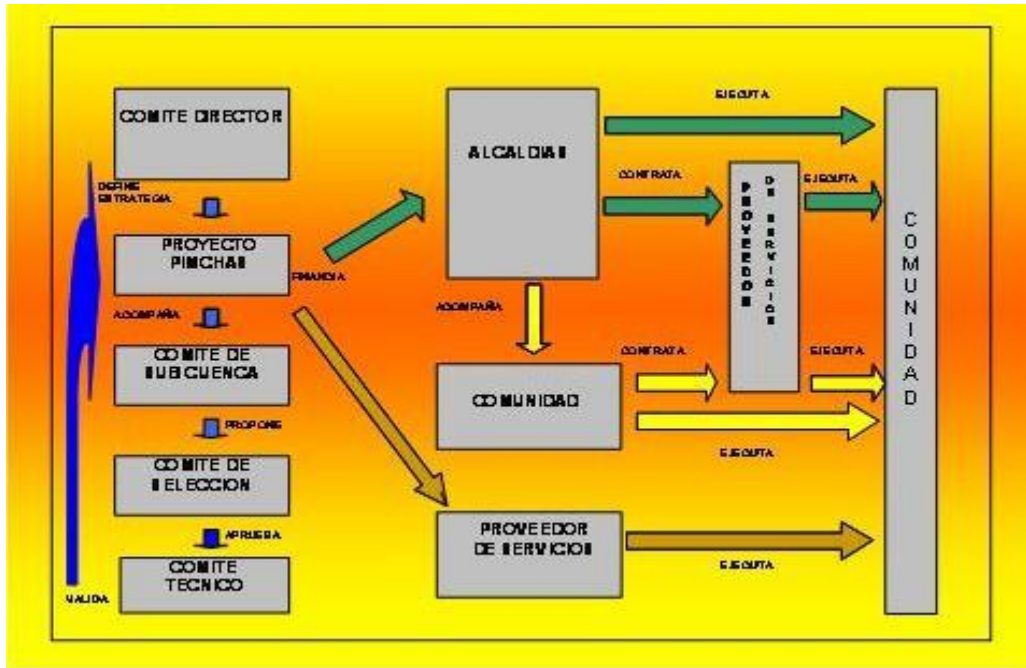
COMITE DIRECTOR

DEFINE ESTRATEGIA

PROYECTO PIMCHAS

FINANCIA

ACOMPAÑA

COMITE DE SUBCUENCA

PROPONE

COMITE DE SELECCION

APRUEBA

COMITE TECNICO

VALIDA

ALCALDIAS

ACOMPAÑA

COMUNIDAD

PROVEEDOR DE SERVICIO

EJECUTA

CONTRATA

PROVEEDOR DE SERVICIOS

EJECUTA

CONTRATA

EJECUTA

EJECUTA

EJECUTA

COMUNIDAD